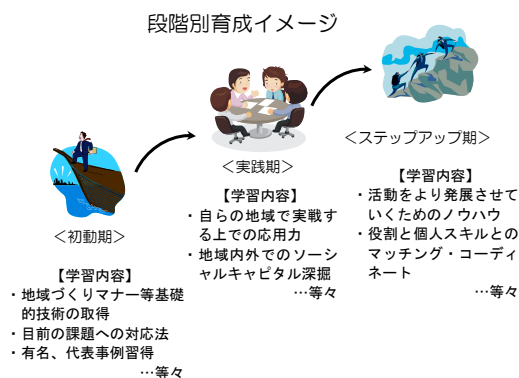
段階別育成イメージ

＜初動期＞

【学習内容】
・地域づくりマナー等基礎的技術の取得
・目前の課題への対応法
・有名、代表事例習得
…等々

＜実践期＞

【学習内容】
・自らの地域で実戦する上での応用力
・地域内外でのソーシャルキャピタル深掘
…等々

＜ステップアップ期＞

【学習内容】
・活動をより発展させていくためのノウハウ
・役割と個人スキルとのマッチング・コーディネート
…等々